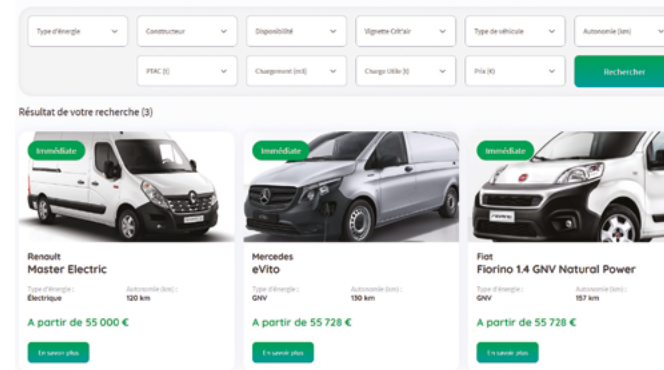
Type d'énergie
Constructeur
Disponibilité
Vignette Crit'air
Type de véhicule
Autonomie (km)
PTAC (t)
Chargement (m3)
Charge Utile (t)
Prix (€)
Rechercher

Résultat de votre recherche (3)

Immédiate
Renault
Master Electric
Type d'énergie :
Électrique
Autonomie (km) :
120 km
A partir de 55 000 €
En savoir plus

Immédiate
Mercedes
eVito
Type d'énergie :
GNV
Autonomie (km) :
130 km
A partir de 55 728 €
En savoir plus

Immédiate
Fiat
Fiorino 1.4 GNV Natural Power
Type d'énergie :
GNV
Autonomie (km) :
157 km
A partir de 55 728 €
En savoir plus